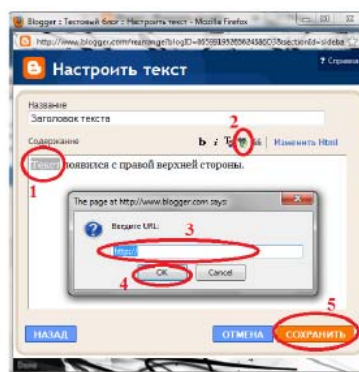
Blogger : Тестовый блог : Настроить текст - Mozilla Firefox

http://www.blogger.com/rearrange?blogID=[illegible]&sectionId=sideba

Настроить текст

? Справка

Название

Заголовок текста

Содержание

2

b i

Изменить Html

Текст появился с правой верхней стороны.

1

The page at http://www.blogger.com says:

Введите URL:

3

http://

OK

Cancel

4

5

НАЗАД

ОТМЕНА

СОХРАНИТЬ

Done